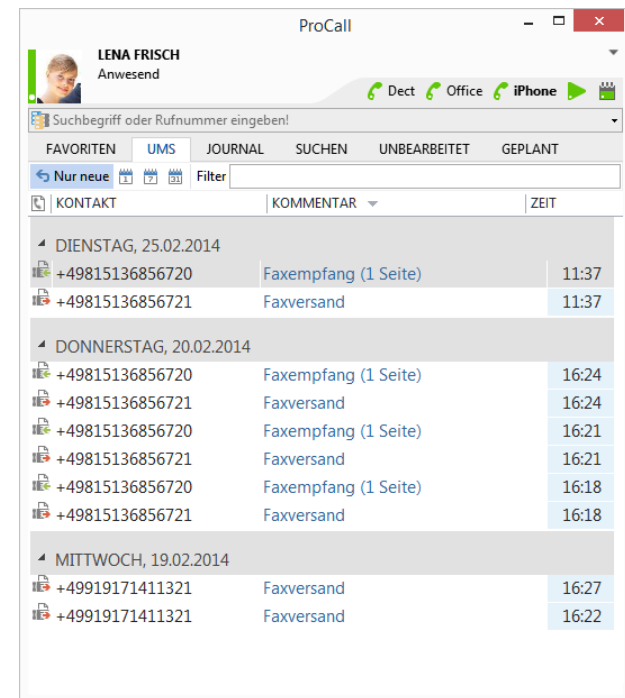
ProCall

LENA FRISCH
Anwesend

Dect Office iPhone

Suchbegriff oder Rufnummer eingeben!

FAVORITEN UMS JOURNAL SUCHEN UNBEARBEITET GEPLANT

Nur neue 1 7 31 Filter

| KONTAKT | KOMMENTAR | ZEIT |
|---|---|---|
| DIENSTAG, 25.02.2014 | | |
| +49815136856720 | Faxempfang (1 Seite) | 11:37 |
| +49815136856721 | Faxversand | 11:37 |
| DONNERSTAG, 20.02.2014 | | |
| +49815136856720 | Faxempfang (1 Seite) | 16:24 |
| +49815136856721 | Faxversand | 16:24 |
| +49815136856720 | Faxempfang (1 Seite) | 16:21 |
| +49815136856721 | Faxversand | 16:21 |
| +49815136856720 | Faxempfang (1 Seite) | 16:18 |
| +49815136856721 | Faxversand | 16:18 |
| MITTWOCH, 19.02.2014 | | |
| +49919171411321 | Faxversand | 16:27 |
| +49919171411321 | Faxversand | 16:22 |